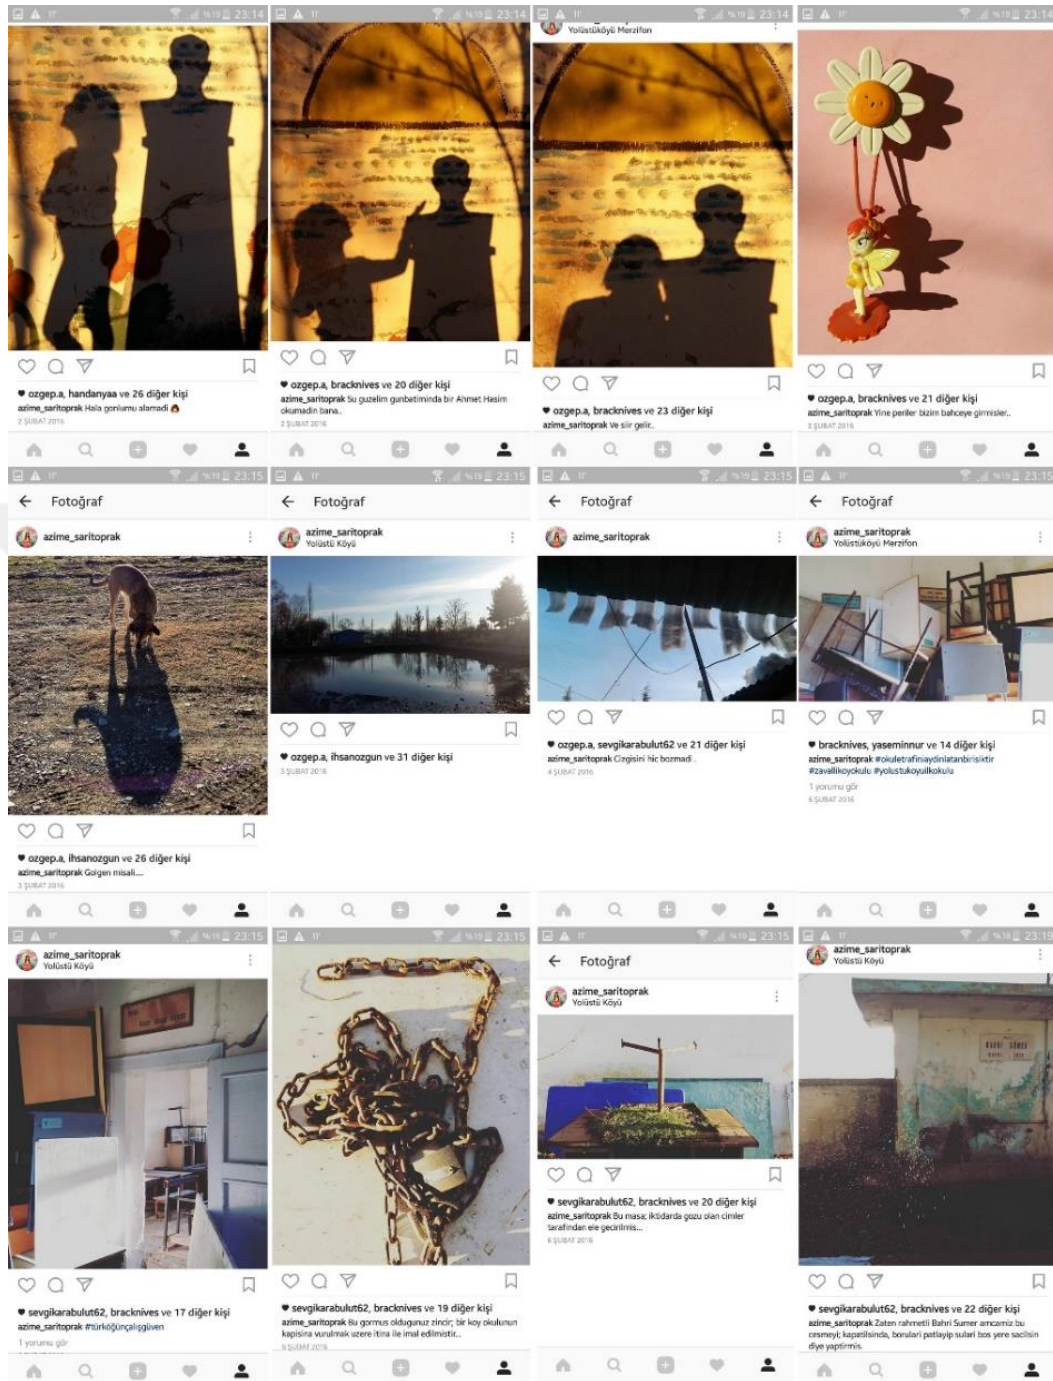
%19 23:14

♥ ozgep.a, handanyaa ve 26 diğer kişi
azime_saritoprak Hala gonlumu alamadi
2 ŞUBAT 2016

%19 23:14

♥ ozgep.a, bracknives ve 20 diğer kişi
azime_saritoprak Su guzelim gunbetiminda bir Ahmet Hasim okumadin bana..
2 ŞUBAT 2016

%19 23:14

Yolüstüköyü Merzifon

♥ ozgep.a, bracknives ve 23 diğer kişi
azime_saritoprak Ve siir gelir..

%19 23:14

♥ ozgep.a, bracknives ve 21 diğer kişi
azime_saritoprak Yine periler bizim bahceye girmisler..
2 ŞUBAT 2016

%19 23:15

Fotoğraf

azime_saritoprak

♥ ozgep.a, ihsanozgun ve 26 diğer kişi
azime_saritoprak Golgen misali...
3 ŞUBAT 2016

%19 23:15

Fotoğraf

azime_saritoprak
Yolüstü Köyü

♥ ozgep.a, ihsanozgun ve 31 diğer kişi
3 ŞUBAT 2016

%19 23:15

Fotoğraf

azime_saritoprak

♥ ozgep.a, sevgikarabulut62 ve 21 diğer kişi
azime_saritoprak Cizgisini hic bozmadi .
4 ŞUBAT 2016

%19 23:15

Fotoğraf

azime_saritoprak
Yolüstüköyü Merzifon

♥ bracknives, yaseminnur ve 14 diğer kişi
azime_saritoprak #okuletrafiniaydinlatanbirisiktir #zavallikoyokulu #yolustukoyuilkokulu
1 yorumu gör
6 ŞUBAT 2016

%19 23:15

azime_saritoprak
Yolüstü Köyü

♥ sevgikarabulut62, bracknives ve 17 diğer kişi
azime_saritoprak #türköğünçalışgüven
1 yorumu gör

%19 23:15

♥ sevgikarabulut62, bracknives ve 19 diğer kişi
azime_saritoprak Bu gormus olduguruz zincir; bir koy okulunun kapisina vurulmak uzere itina ile imal edilmistir...
6 ŞUBAT 2016

%19 23:15

Fotoğraf

azime_saritoprak
Yolüstü Köyü

♥ sevgikarabulut62, bracknives ve 20 diğer kişi
azime_saritoprak Bu masa; iktidarda gozu olan cimler tarafindan ele gecirilmis...
6 ŞUBAT 2016

%19 23:15

azime_saritoprak
Yolüstü Köyü

♥ sevgikarabulut62, bracknives ve 22 diğer kişi
azime_saritoprak Zaten rahmetli Bahri Sumer amcamiz bu cesmeyi; kapatilsinda, borulari patlayip sulari bos yere sacilsin diye yaptirmis.